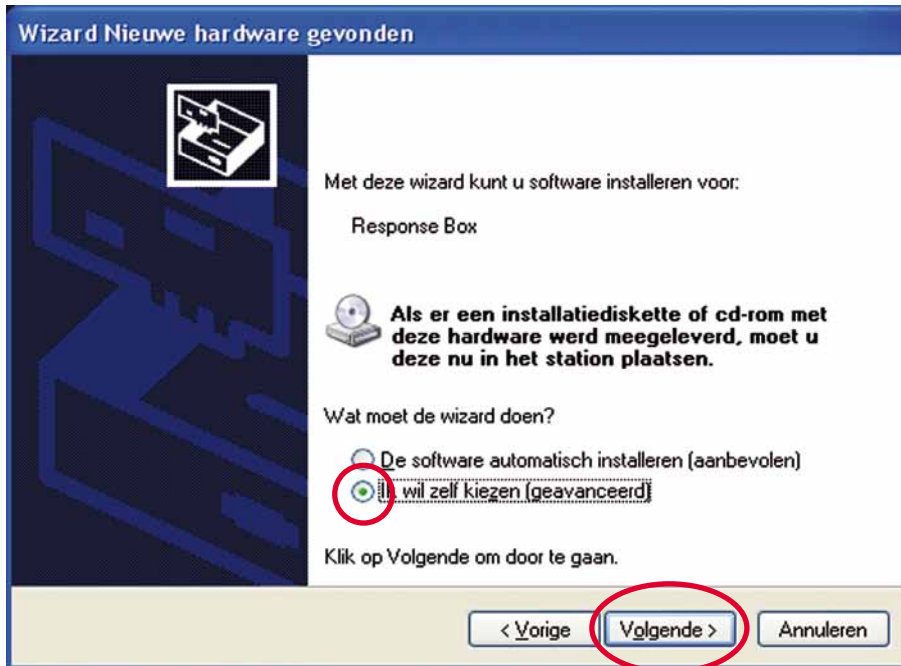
Wizard Nieuwe hardware gevonden

Met deze wizard kunt u software installeren voor:

Response Box

Als er een installatiediskette of cd-rom met deze hardware werd meegeleverd, moet u deze nu in het station plaatsen.

Wat moet de wizard doen?

De software automatisch installeren (aanbevolen)

Ik wil zelf kiezen (geavanceerd)

Klik op Volgende om door te gaan.

< Vorige Volgende > Annuleren